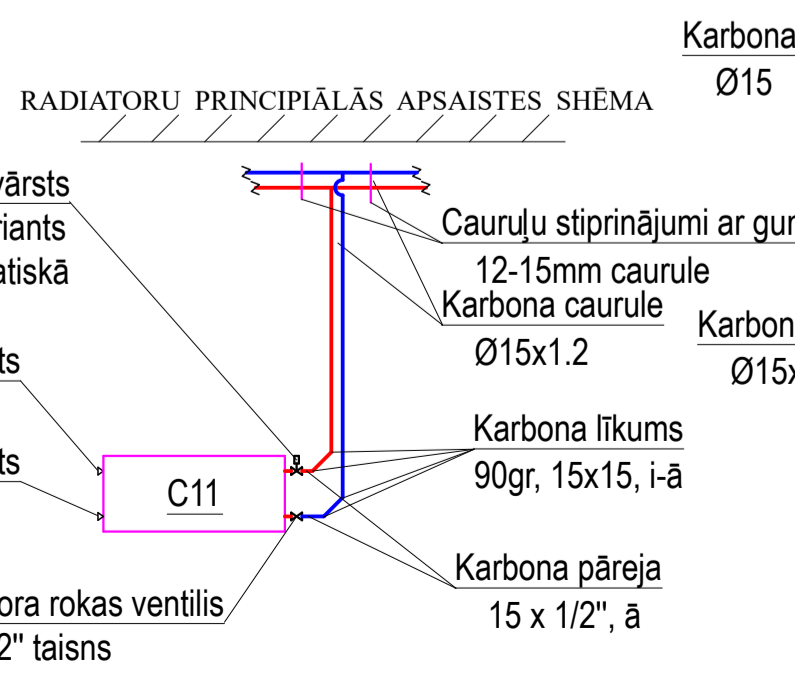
Karbona
Ø15

RADIATORU PRINCIPIĀLĀS APSAISTES SHĒMA

vārsts
riants
atiskā

ts

ts

Cauruļu stiprinājumi ar gum
12-15mm caurule

Karbona caurule
Ø15x1.2

Karbon
Ø15x

Karbona līkums
90gr, 15x15, i-ā

C11

Karbona pāreja
15 x 1/2", ā

ora rokas ventilis
2" taisns